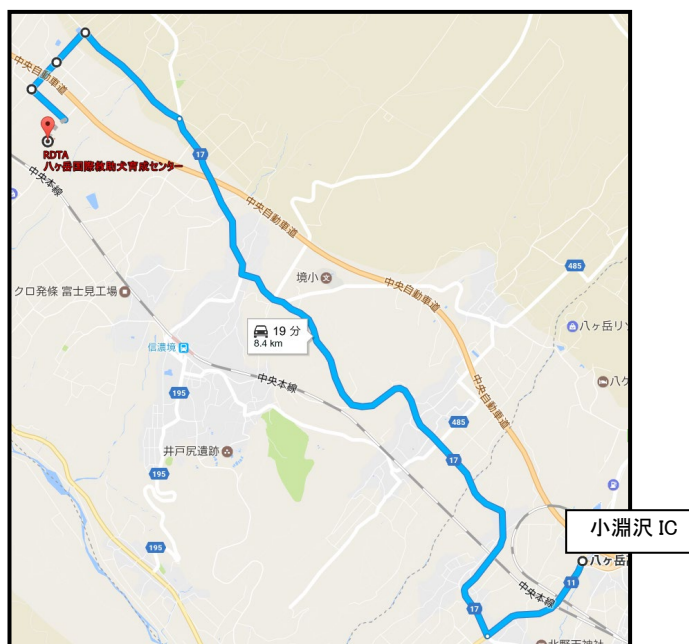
中央自動車道
RDTA
八ヶ岳国際救助犬育成センター
中央本線
17
中央自動車道
境小
485
クロ発條 富士見工場
八ヶ岳リ
19 分
8.4 km
信濃境
中央自動車道
八ヶ
中央本線
195
485
井戸尻遺跡
17
195
小淵沢 IC
八ヶ岳
11
17
中央本線
北野天神社